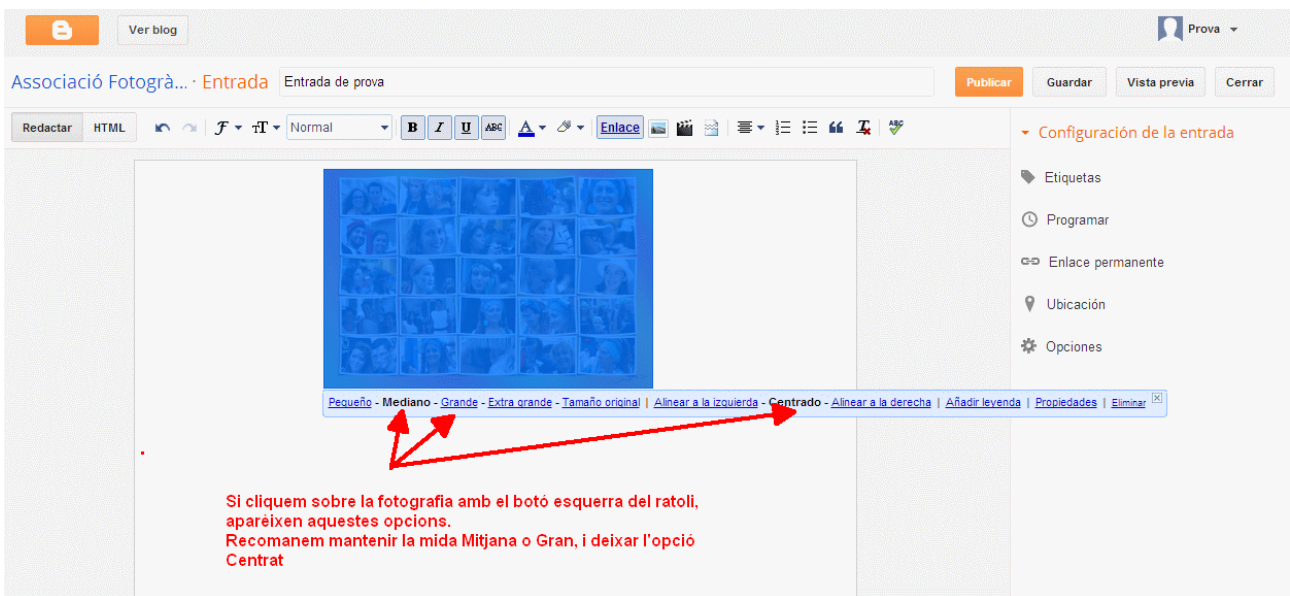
Ver blog

Prova

Associació Fotogrà... · Entrada

Entrada de prova

Publicar

Guardar

Vista previa

Cerrar

Redactar

HTML

Normal

B

I

U

ABC

A

Enlace

ABC

Configuración de la entrada

Etiquetas

Programar

Enlace permanente

Ubicación

Opciones

Pequeño - Mediano - Grande - Extra grande - Tamaño original | Alinear a la izquierda - Centrado - Alinear a la derecha | Añadir leyenda | Propiedades | Eliminar

Si cliquem sobre la fotografia amb el botó esquerra del ratoli, aparèixen aquestes opcions.
Recomanem mantenir la mida Mitjana o Gran, i deixar l'opció Centrat